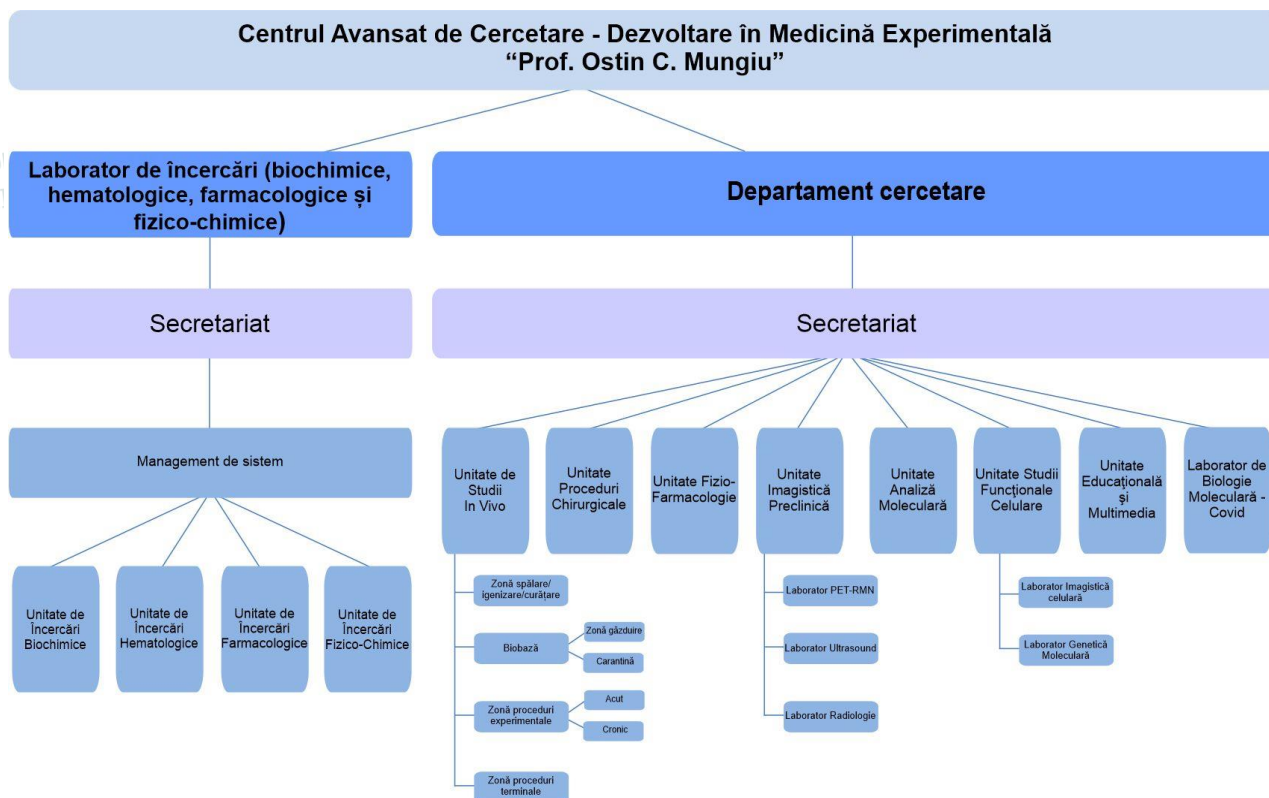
Centrul Avansat de Cercetare - Dezvoltare în Medicină Experimentală
“Prof. Ostin C. Mungiu”

Laborator de încercări (biochimice, hematologice, farmacologice și fizico-chimice)

Departament cercetare

Secretariat

Secretariat

Management de sistem

Unitate de Încercări Biochimice

Unitate de Încercări Hematologice

Unitate de Încercări Farmacologice

Unitate de Încercări Fizico-Chimice

Unitate de Studii In Vivo

Zonă spălare/ igenizare/curățare

Biobază

Zonă găzduire

Carantină

Zonă proceduri experimentale

Acut

Cronic

Zonă proceduri terminale

Unitate Proceduri Chirurgicale

Unitate Fizio-Farmacologie

Unitate Imagistică Preclinică

Laborator PET-RMN

Laborator Ultrasound

Laborator Radiologie

Unitate Analiză Moleculară

Unitate Studii Funcționale Celulare

Laborator Imagistică celulară

Laborator Genetică Moleculară

Unitate Educațională și Multimedia

Laborator de Biologie Moleculară - Covid